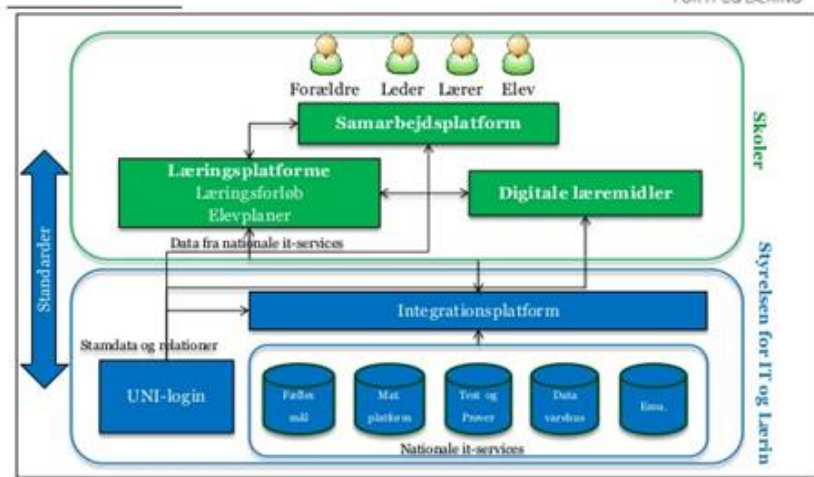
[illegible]

Forældre Leder Lærer Elev

Samarbejdsplatform

Læringsplatforme
Læringsforløb
Elevplaner

Digitale læremidler

Data fra nationale it-services

Skoler

Standarder

Integrationsplatform

Stamdata og relationer

UNI-login

Fælles mål

Mat platform

Test og Prøver

Data varehus

Eksa.

Nationale it-services

Styrelsen for IT og Lærin